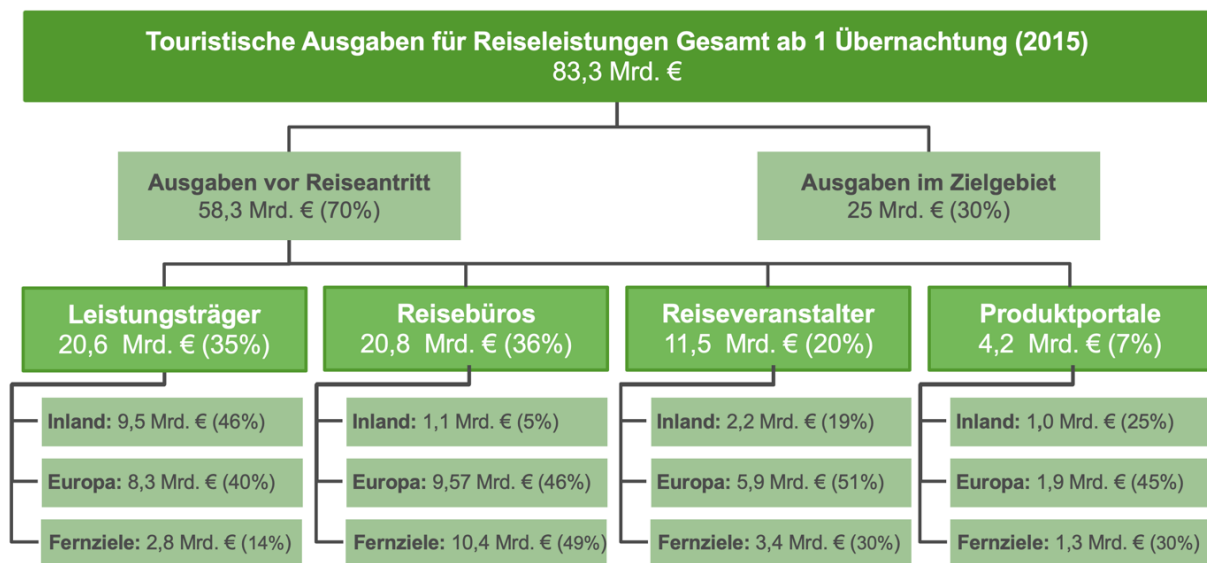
Touristische Ausgaben für Reiseleistungen Gesamt ab 1 Übernachtung (2015)
83,3 Mrd. €

Ausgaben vor Reiseantritt
58,3 Mrd. € (70%)

Ausgaben im Zielgebiet
25 Mrd. € (30%)

Leistungsträger
20,6 Mrd. € (35%)

Inland: 9,5 Mrd. € (46%)

Europa: 8,3 Mrd. € (40%)

Fernziele: 2,8 Mrd. € (14%)

Reisebüros
20,8 Mrd. € (36%)

Inland: 1,1 Mrd. € (5%)

Europa: 9,57 Mrd. € (46%)

Fernziele: 10,4 Mrd. € (49%)

Reiseveranstalter
11,5 Mrd. € (20%)

Inland: 2,2 Mrd. € (19%)

Europa: 5,9 Mrd. € (51%)

Fernziele: 3,4 Mrd. € (30%)

Produktportale
4,2 Mrd. € (7%)

Inland: 1,0 Mrd. € (25%)

Europa: 1,9 Mrd. € (45%)

Fernziele: 1,3 Mrd. € (30%)